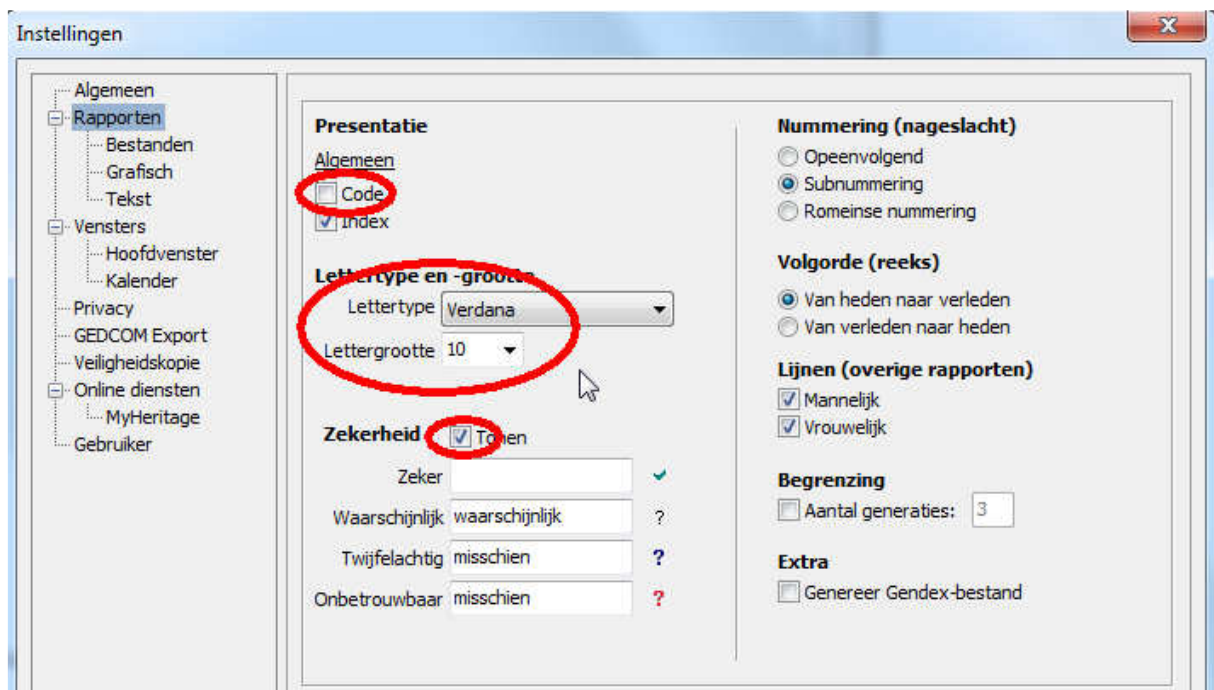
Instellingen

Algemeen
Rapporten
Bestanden
Grafisch
Tekst
Vensters
Hoofdvenster
Kalender
Privacy
GEDCOM Export
Veiligheidskopie
Online diensten
MyHeritage
Gebruiker

Presentatie
Algemeen
Code
Index

Lettertype en -grootte
Lettertype Verdana
Lettergrootte 10

Zekerheid Tonen
Zeker
Waarschijnlijk waarschijnlijk ?
Twijfelachtig misschien ?
Onbetrouwbaar misschien ?

Nummering (nageslacht)
Opeenvolgend
Subnummering
Romeinse nummering

Volgorde (reeks)
Van heden naar verleden
Van verleden naar heden

Lijnen (overige rapporten)
Mannelijk
Vrouwelijk

Begrenzing
Aantal generaties: 3

Extra
Genereer Gendex-bestand